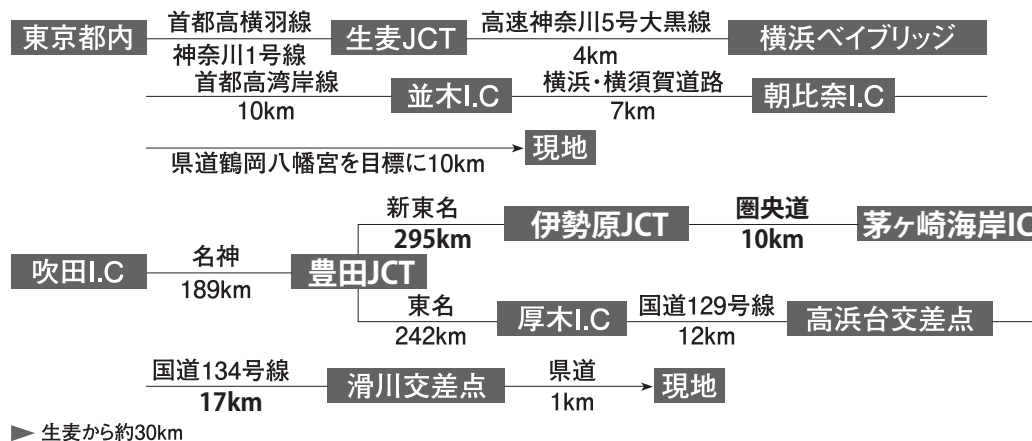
東京都内 首都高横羽線 神奈川1号線 生麦JCT 高速神奈川5号大黒線 4km 横浜ベイブリッジ

首都高湾岸線 10km 並木I.C 横浜・横須賀道路 7km 朝比奈I.C

県道鶴岡八幡宮を目標に10km 現地

吹田I.C 名神 189km 豊田JCT 新東名 295km 伊勢原JCT 圏央道 10km 茅ヶ崎海岸IC

東名 242km 厚木I.C 国道129号線 12km 高浜台交差点

国道134号線 17km 滑川交差点 県道 1km 現地

生麦から約30km